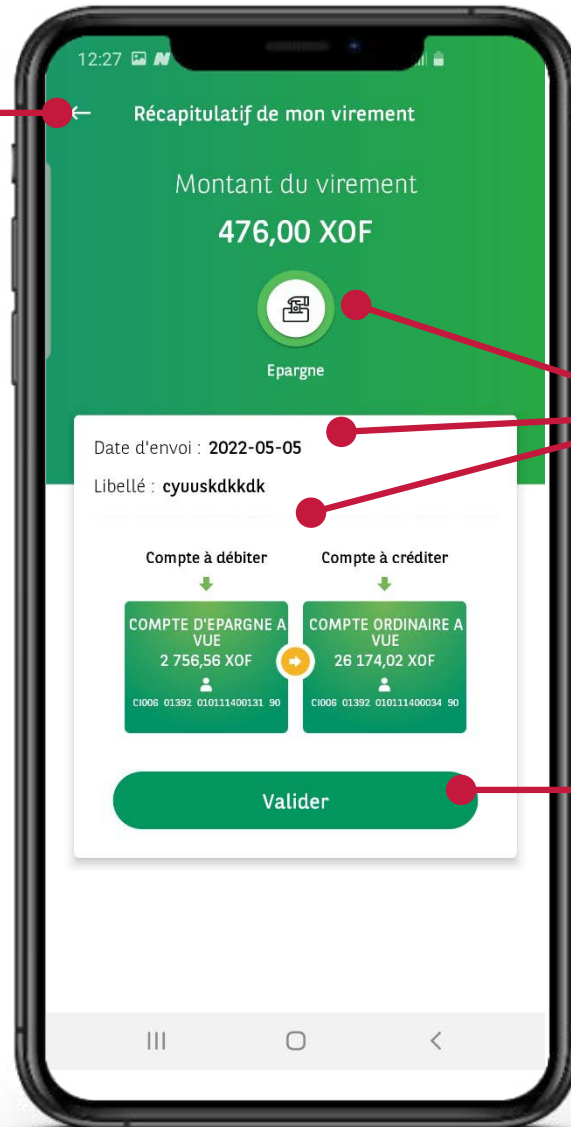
12:27

Récapitulatif de mon virement

Montant du virement

476,00 XOF

Epargne

Date d'envoi : 2022-05-05

Libellé : cyuuskdkkdk

Compte à débiter

Compte à créditer

COMPTE D'EPARGNE A VUE
2 756,56 XOF
CI006 01392 010111400131 90

COMPTE ORDINAIRE A VUE
26 174,02 XOF
CI006 01392 010111400034 90

Valider